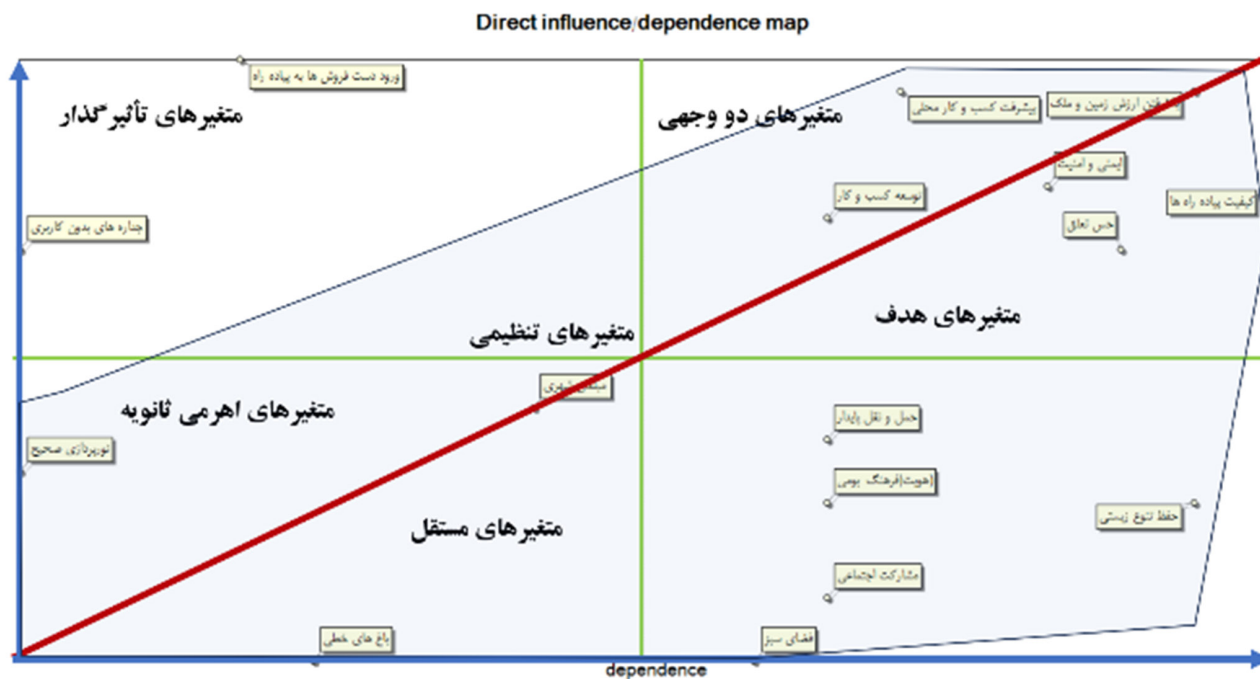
Direct influence/dependence map

ورود دست فروش ها به پیاده راه

متغیرهای تأثیرگذار

متغیرهای دو وجهی

پیشرفت کسب و کار محلی

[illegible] ارزش زمین و ملک

ایمنی و امنیت

توسعه کسب و کار

کیفیت پیاده راه ها

جداره های بدون کاربری

حس تعلق

متغیرهای هدف

متغیرهای تنظیمی

متغیرهای اهرمی ثانویه

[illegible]

حمل و نقل پایدار

نورپردازی صحیح

هویت(فرهنگ بومی)

حفظ تنوع زیستی

متغیرهای مستقل

مشارکت اجتماعی

باغ های خطی

فضای سبز

dependence